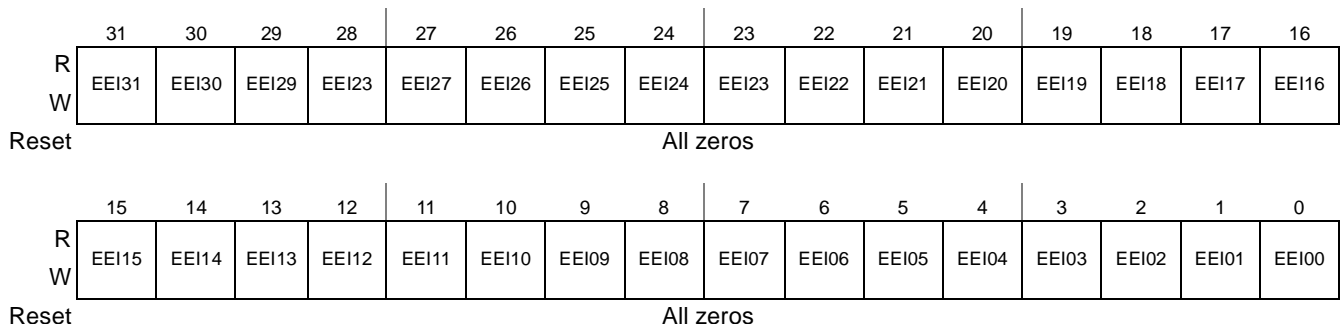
| | 31 | 30 | 29 | 28 | 27 | 26 | 25 | 24 | 23 | 22 | 21 | 20 | 19 | 18 | 17 | 16 |
|---|---|---|---|---|---|---|---|---|---|---|---|---|---|---|---|---|
| R W | EEI31 | EEI30 | EEI29 | EEI23 | EEI27 | EEI26 | EEI25 | EEI24 | EEI23 | EEI22 | EEI21 | EEI20 | EEI19 | EEI18 | EEI17 | EEI16 |
| Reset | All zeros | | | | | | | | | | | | | | | |

| | 15 | 14 | 13 | 12 | 11 | 10 | 9 | 8 | 7 | 6 | 5 | 4 | 3 | 2 | 1 | 0 |
|---|---|---|---|---|---|---|---|---|---|---|---|---|---|---|---|---|
| R W | EEI15 | EEI14 | EEI13 | EEI12 | EEI11 | EEI10 | EEI09 | EEI08 | EEI07 | EEI06 | EEI05 | EEI04 | EEI03 | EEI02 | EEI01 | EEI00 |
| Reset | All zeros | | | | | | | | | | | | | | | |